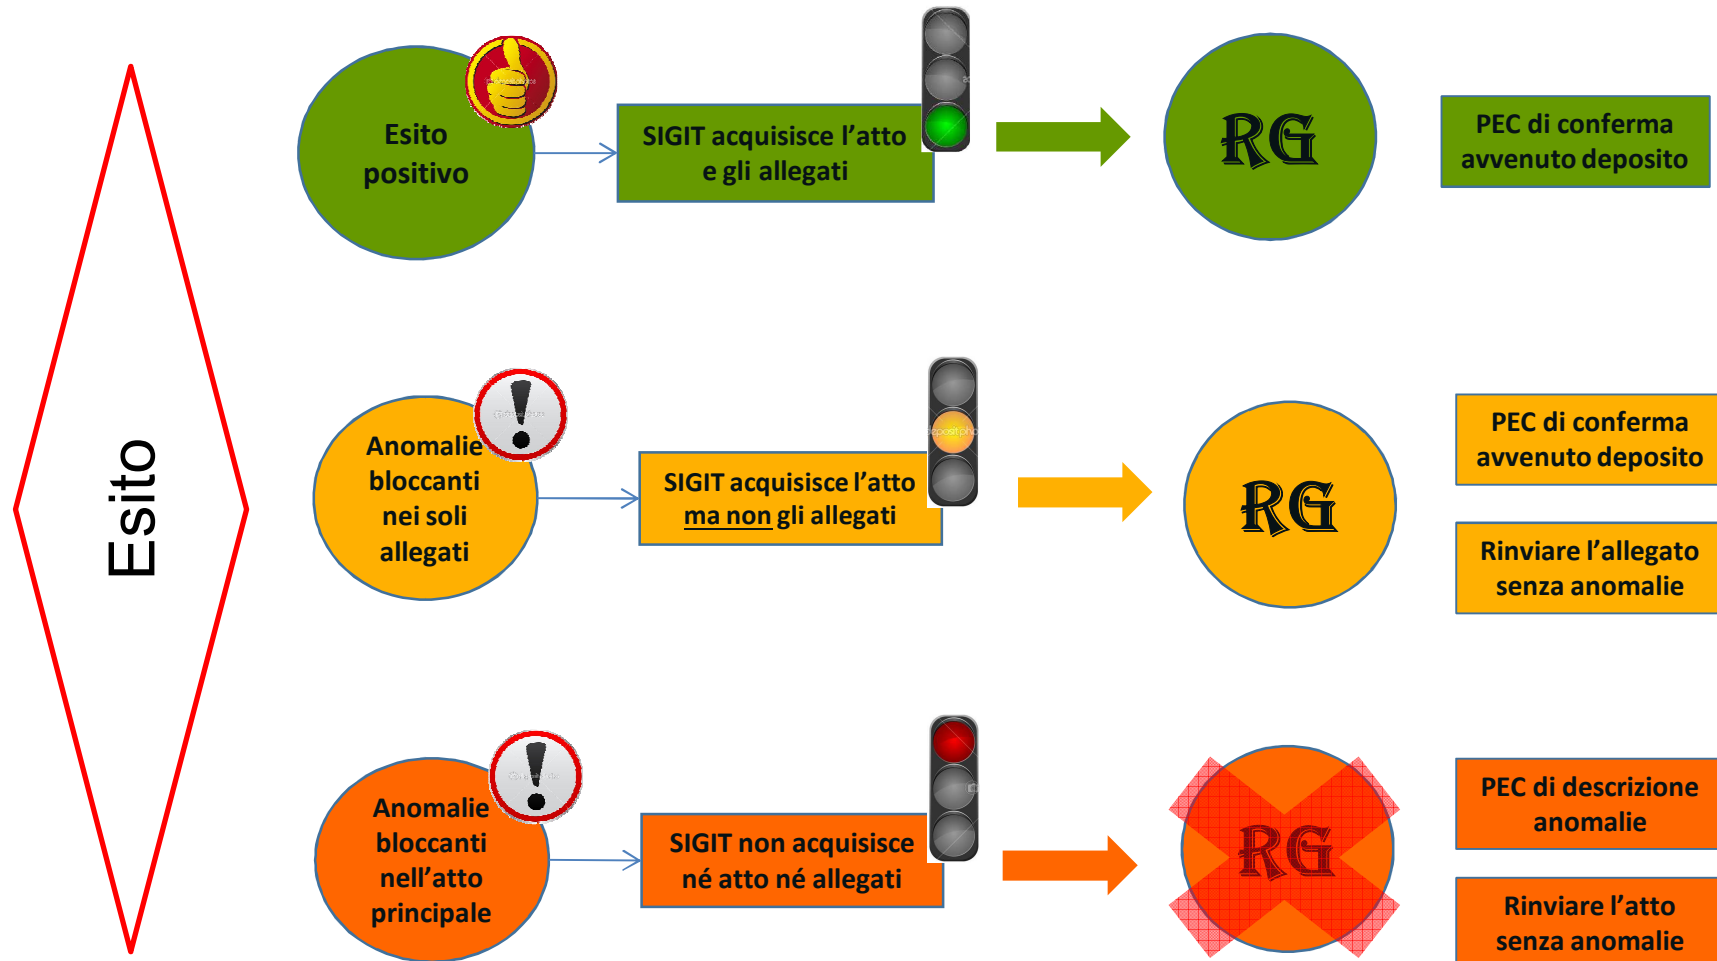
Esito

Esito positivo

SIGIT acquisisce l'atto e gli allegati

RG

PEC di conferma avvenuto deposito

Anomalie bloccanti nei soli allegati

SIGIT acquisisce l'atto ma non gli allegati

RG

PEC di conferma avvenuto deposito

Rinviare l'allegato senza anomalie

Anomalie bloccanti nell'atto principale

SIGIT non acquisisce né atto né allegati

RG

PEC di descrizione anomalie

Rinviare l'atto senza anomalie